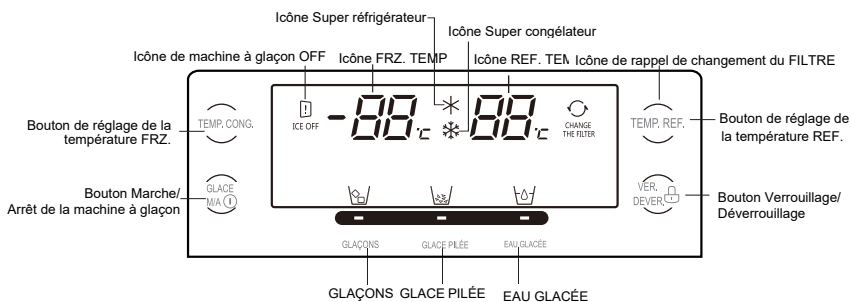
Icône Super réfrigérateur
Icône Super congélateur
Icône de machine à glaçon OFF
Icône FRZ. TEMP
Icône REF. TEM
Icône de rappel de changement du FILTRE

Bouton de réglage de la température FRZ.
TEMP. CONG.
ICE OFF
-88°c
88°c
CHANGE THE FILTER
TEMP. REF.
Bouton de réglage de la température REF.

Bouton Marche/ Arrêt de la machine à glaçon
GLACE M/A
VER. DEVER.
Bouton Verrouillage/ Déverrouillage

GLAÇONS
GLACE PILÉE
EAU GLACÉE

GLAÇONS GLACE PILÉE
EAU GLACÉE